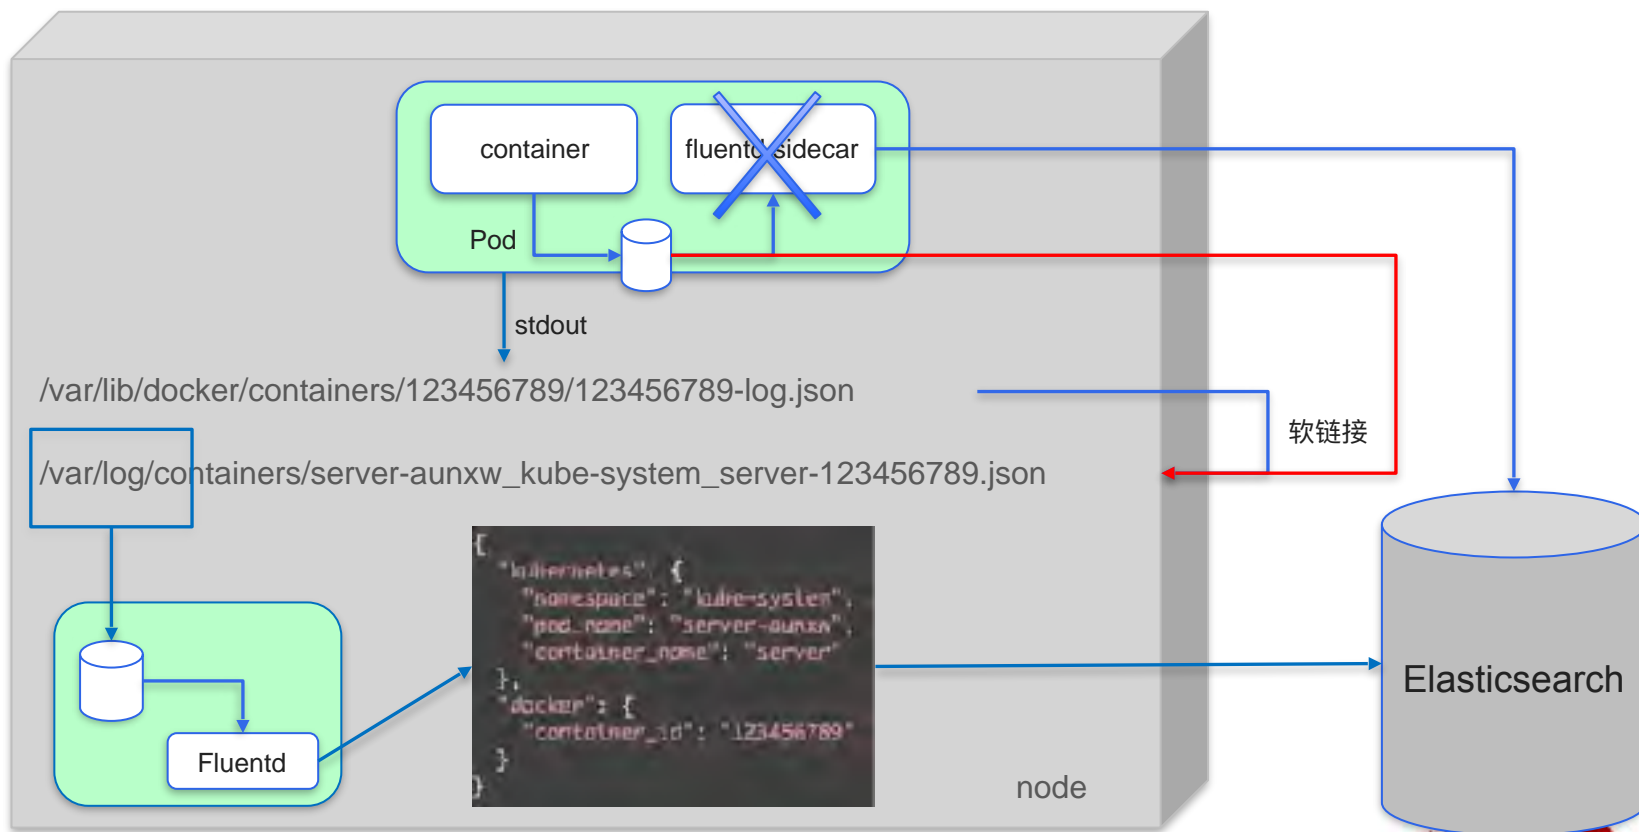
container

fluentd sidecar

Pod

stdout

/var/lib/docker/containers/123456789/123456789-log.json

软链接

/var/log/containers/server-aunxw_kube-system_server-123456789.json

{
"kubernetes": {
"namespace": "kube-system",
"pod_name": "server-aunxw",
"container_name": "server"
},
"docker": {
"container_id": "123456789"
}
}

Fluentd

node

Elasticsearch